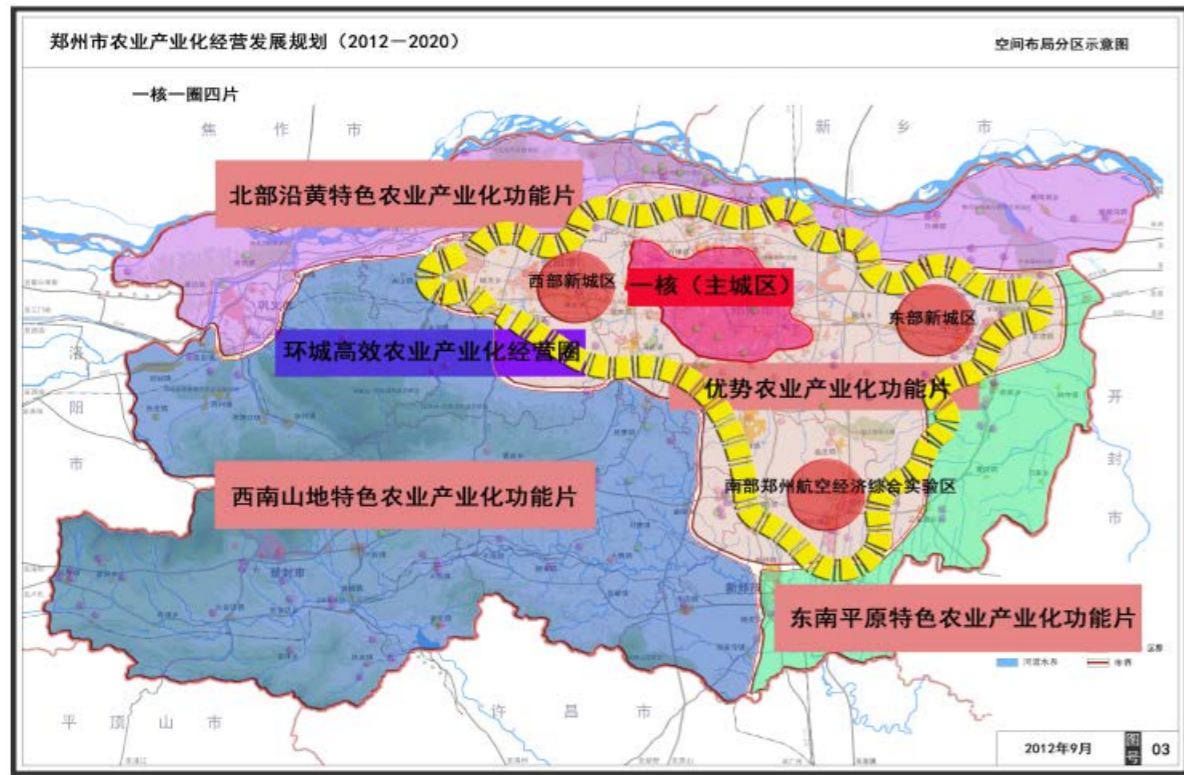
郑州市农业产业化经营发展规划（2012－2020）

空间布局分区示意图

一核一圈四片

焦 作 市

新 乡 市

北部沿黄特色农业产业化功能片

西部新城区

一核（主城区）

东部新城区

环城高效农业产业化经营圈

优势农业产业化功能片

洛

阳

市

开

封

市

西南山地特色农业产业化功能片

南部郑州航空经济综合实验区

东南平原特色农业产业化功能片

图例

河流水系

市界

平 顶 山 市

许 昌 市

2012年9月

图号 03